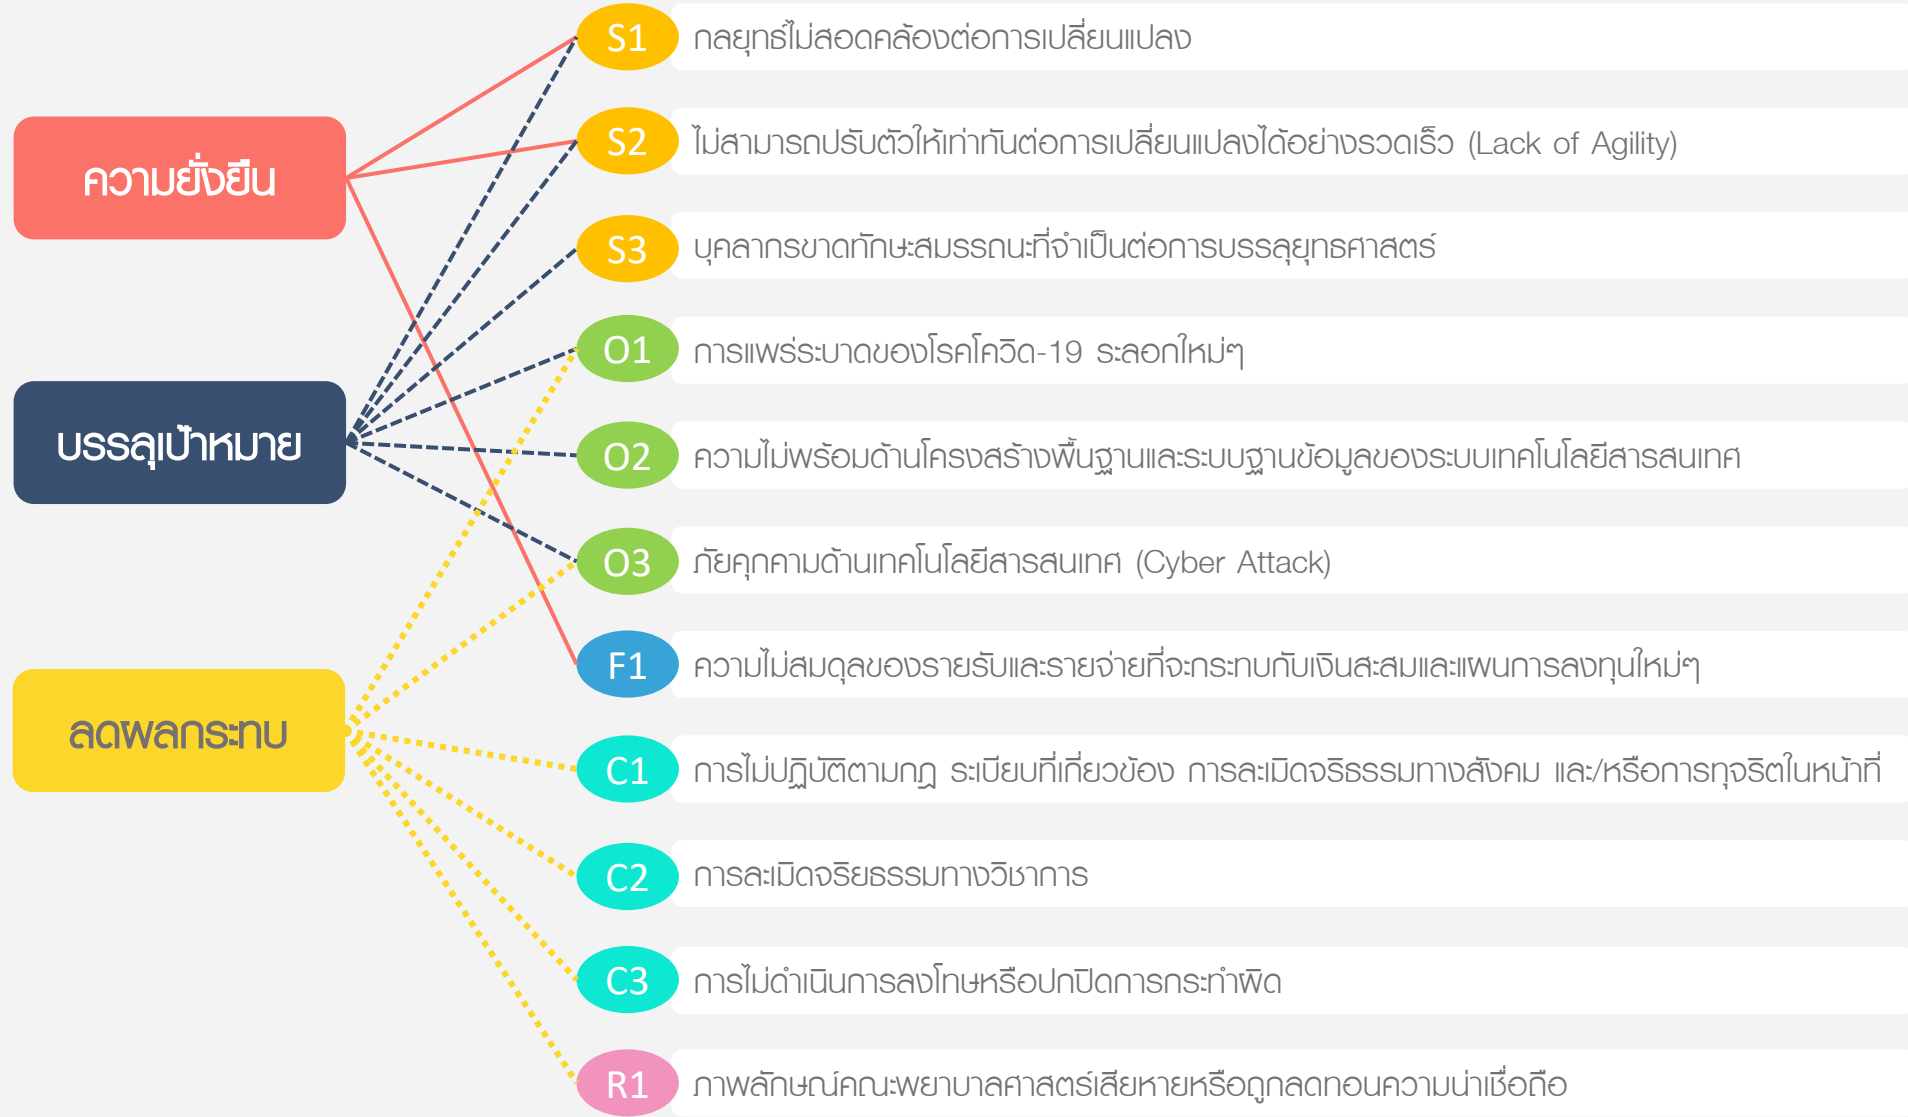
ความยั่งยืน

บรรลุเป้าหมาย

ลดผลกระทบ

S1 กลยุทธ์ไม่สอดคล้องต่อการเปลี่ยนแปลง

S2 ไม่สามารถปรับตัวให้เท่าทันต่อการเปลี่ยนแปลงได้อย่างรวดเร็ว (Lack of Agility)

S3 บุคลากรขาดทักษะสมรรถนะที่จำเป็นต่อการบรรลุยุทธศาสตร์

O1 การแพร่ระบาดของโรคโควิด-19 ระลอกใหม่ๆ

O2 ความไม่พร้อมด้านโครงสร้างพื้นฐานและระบบฐานข้อมูลของระบบเทคโนโลยีสารสนเทศ

O3 ภัยคุกคามด้านเทคโนโลยีสารสนเทศ (Cyber Attack)

F1 ความไม่สมดุลของรายรับและรายจ่ายที่จะกระทบกับเงินสะสมและแผนการลงทุนใหม่ๆ

C1 การไม่ปฏิบัติตามกฎ ระเบียบที่เกี่ยวข้อง การละเมิดจริยธรรมทางสังคม และ/หรือการทุจริตในหน้าที่

C2 การละเมิดจริยธรรมทางวิชาการ

C3 การไม่ดำเนินการลงโทษหรือปกปิดการกระทำผิด

R1 ภาพลักษณ์คณะพยาบาลศาสตร์เสียหายหรือถูกลดทอนความน่าเชื่อถือ